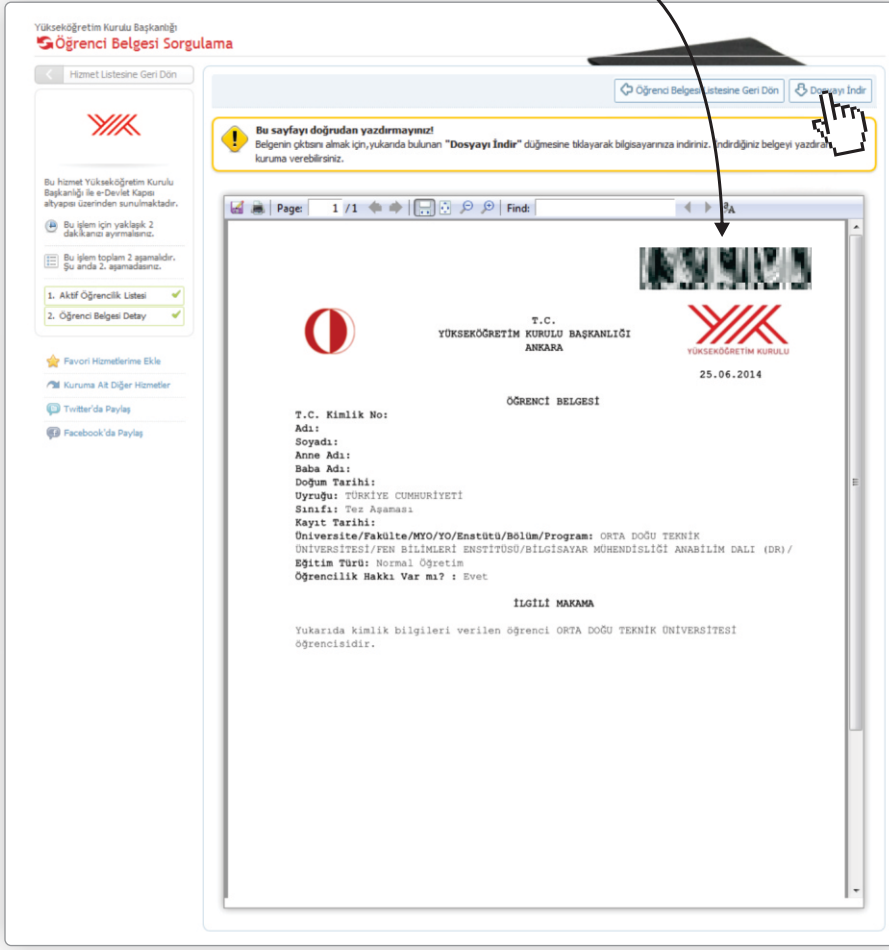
Yükseköğretim Kurulu Başkanlığı
Öğrenci Belgesi Sorgulama

Hizmet Listesine Geri Dön

YÖK

Bu hizmet Yükseköğretim Kurulu Başkanlığı ile e-Devlet Kapısı altyapısı üzerinden sunulmaktadır.

Bu işlem için yaklaşık 2 dakikanızı ayırmalısınız.

Bu işlem toplam 2 aşamalıdır. Şu anda 2. aşamadasınız.

1. Aktif Öğrencilik Listesi
2. Öğrenci Belgesi Detay

Favori Hizmetlerime Ekle
Kuruma Ait Diğer Hizmetler
Twitter'da Paylaş
Facebook'da Paylaş

Öğrenci Belgesi Listesine Geri Dön
Dosyayı İndir

Bu sayfayı doğrudan yazdırmayınız!
Belgenin çıktısını almak için, yukarıda bulunan "Dosyayı İndir" düğmesine tıklayarak bilgisayarınıza indiriniz. İndirdiğiniz belgeyi yazdırarak kuruma verebilirsiniz.

Page: 1 /1 Find:

T.C.
YÜKSEKÖĞRETİM KURULU BAŞKANLIĞI
ANKARA

YÜKSEKÖĞRETİM KURULU

25.06.2014

ÖĞRENCİ BELGESİ

T.C. Kimlik No:
Adı:
Soyadı:
Anne Adı:
Baba Adı:
Doğum Tarihi:
Uyruğu: TÜRKİYE CUMHURİYETİ
Sınıfı: Tez Aşaması
Kayıt Tarihi:
Üniversite/Fakülte/MYO/YO/Enstitü/Bölüm/Program: ORTA DOĞU TEKNİK ÜNİVERSİTESİ/FEN BİLİMLERİ ENSTİTÜSÜ/BİLGİSAYAR MÜHENDİSLİĞİ ANABİLİM DALI (DR)/
Eğitim Türü: Normal Öğretim
Öğrencilik Hakkı Var mı? : Evet

İLGİLİ MAKAMA

Yukarıda kimlik bilgileri verilen öğrenci ORTA DOĞU TEKNİK ÜNİVERSİTESİ öğrencisidir.